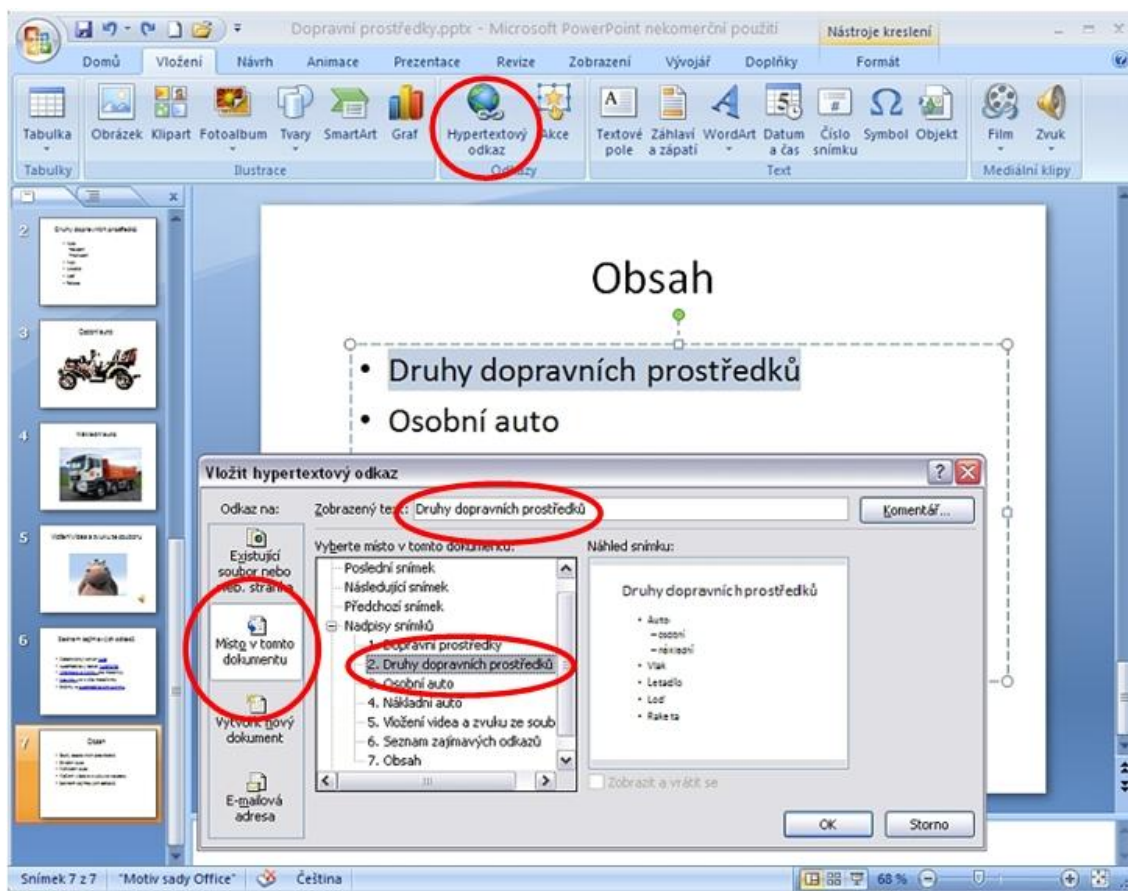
Dopravní prostředky.pptx - Microsoft PowerPoint nekomerční použití
Nástroje kreslení

Domů | Vložení | Návrh | Animace | Prezentace | Revize | Zobrazení | Vývojář | Doplňky | Formát

Tabulka
Tabulky
Obrázek | Klipart | Fotoalbum | Tvary | SmartArt | Graf
Ilustrace
Hypertextový odkaz | Akce
Odkazy
Textové pole | Záhlaví a zápatí | WordArt | Datum a čas | Číslo snímku | Symbol | Objekt
Text
Film | Zvuk
Mediální klipy

2 Druhy dopravních prostředků
3 Osobní auto
4 Nákladní auto
5 Vložení videa a zvuku ze souboru
6 Seznam zajímavých odkazů
7 Obsah

Obsah
• Druhy dopravních prostředků
• Osobní auto

Vložit hypertextový odkaz
Odkaz na:
Existující soubor nebo web. stránka
Místo v tomto dokumentu
Vytvořit nový dokument
E-mailová adresa
Zobrazený text: Druhy dopravních prostředků
Komentář...
Vyberte místo v tomto dokumentu:
Poslední snímek
Následující snímek
Předchozí snímek
Nadpisy snímků
1. Dopravní prostředky
2. Druhy dopravních prostředků
3. Osobní auto
4. Nákladní auto
5. Vložení videa a zvuku ze soub
6. Seznam zajímavých odkazů
7. Obsah
Náhled snímku:
Druhy dopravních prostředků
• Auto
– osobní
– nákladní
• Vlak
• Letadlo
• Loď
• Raketa
Zobrazit a vrátit se
OK
Storno

Snímek 7 z 7 | "Motiv sady Office" | Čeština | 68 %